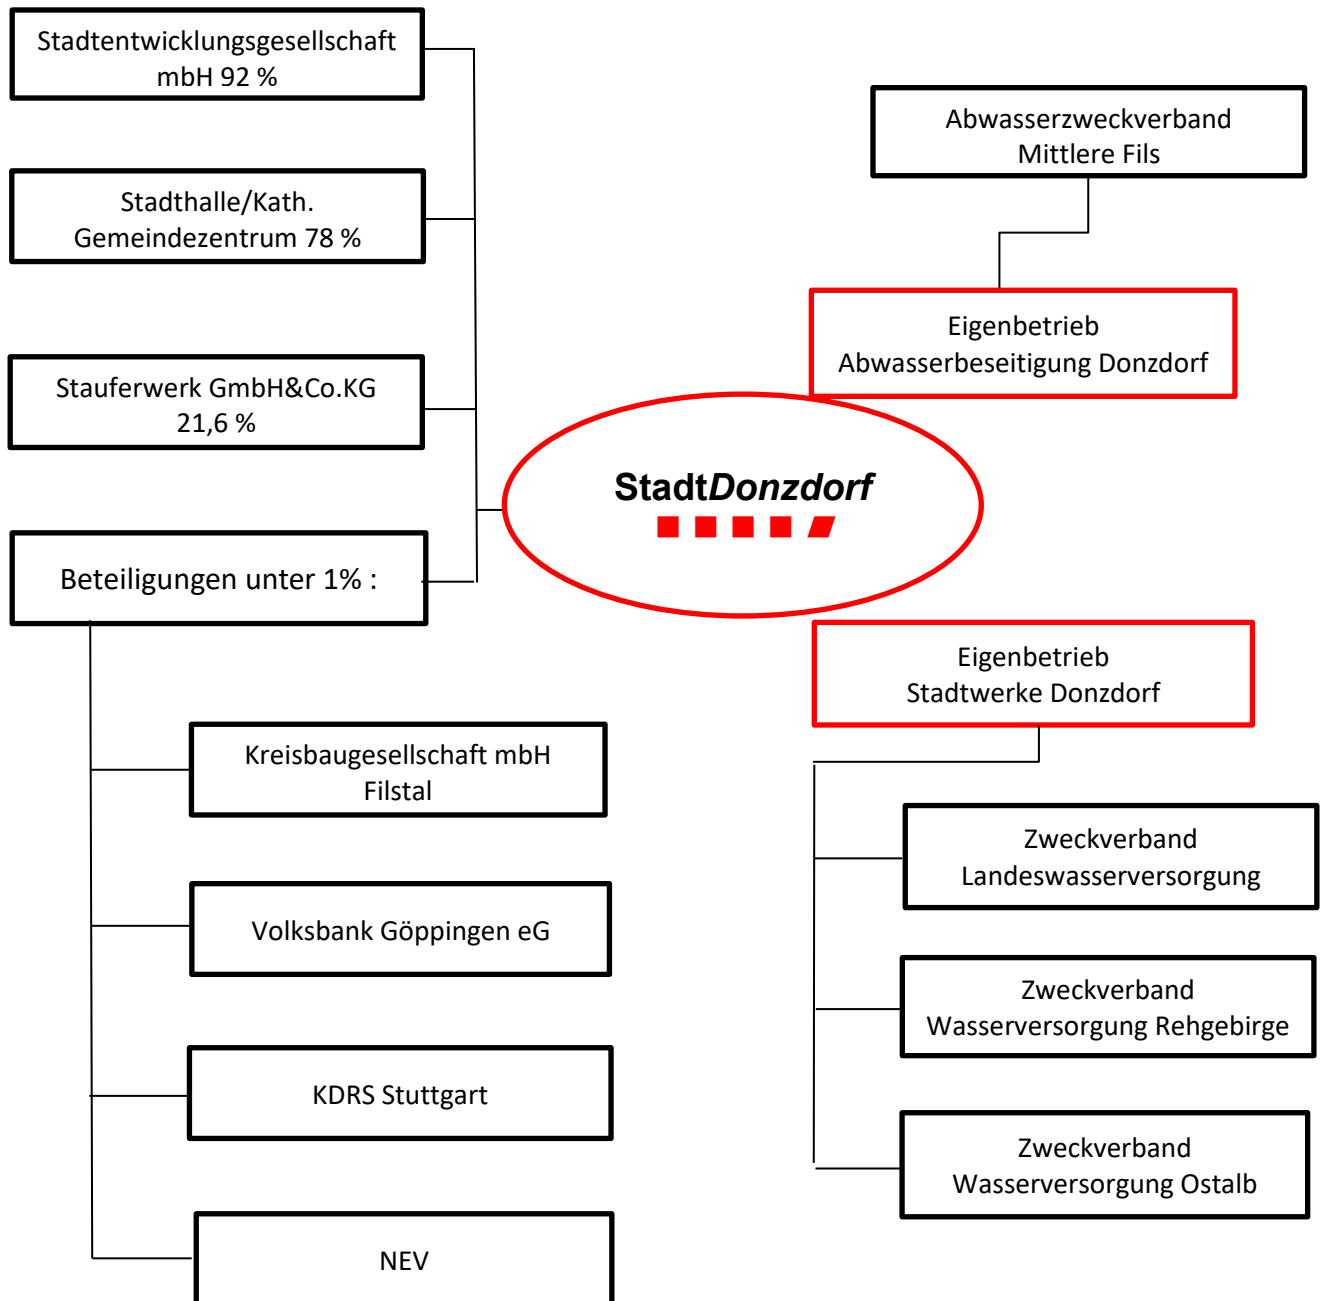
Stadtentwicklungsgesellschaft mbH 92 %

Stadthalle/Kath. Gemeindezentrum 78 %

Stauferwerk GmbH&Co.KG 21,6 %

Beteiligungen unter 1% :

Kreisbaugesellschaft mbH Filstal

Volksbank Göppingen eG

KDRS Stuttgart

NEV

Abwasserzweckverband Mittlere Fils

Eigenbetrieb Abwasserbeseitigung Donzdorf

StadtDonzdorf

Eigenbetrieb Stadtwerke Donzdorf

Zweckverband Landeswasserversorgung

Zweckverband Wasserversorgung Rehgebirge

Zweckverband Wasserversorgung Ostalb